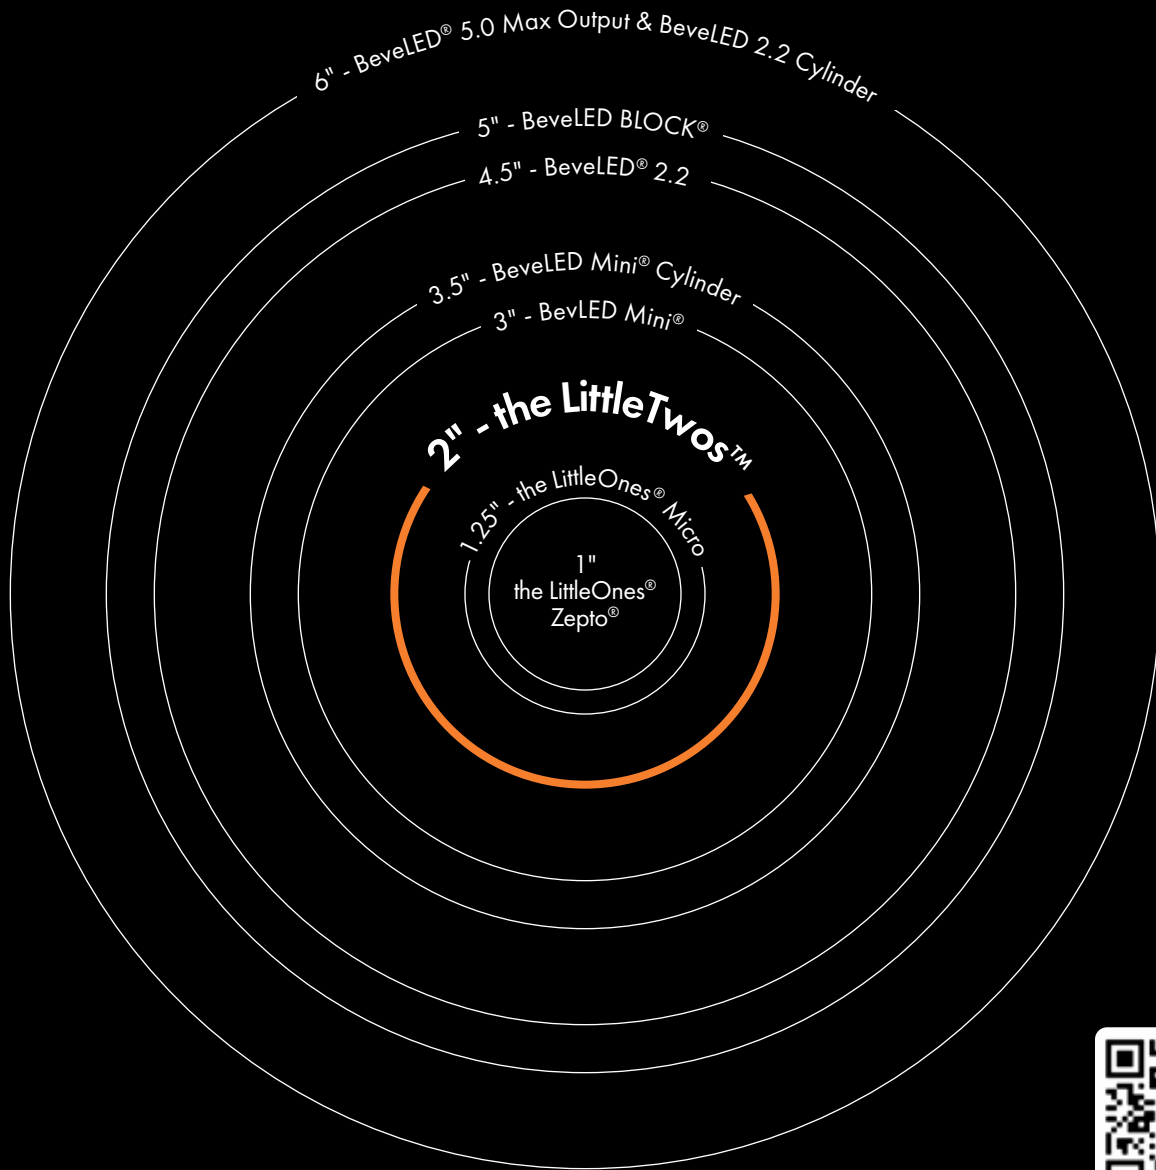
6" - BeveLED® 5.0 Max Output & BeveLED 2.2 Cylinder

5" - BeveLED BLOCK®

4.5" - BeveLED® 2.2

3.5" - BeveLED Mini® Cylinder

3" - BevLED Mini®

2" - the LittleTwos™

1.25" - the LittleOnes® Micro

1"
the LittleOnes®
Zepto®